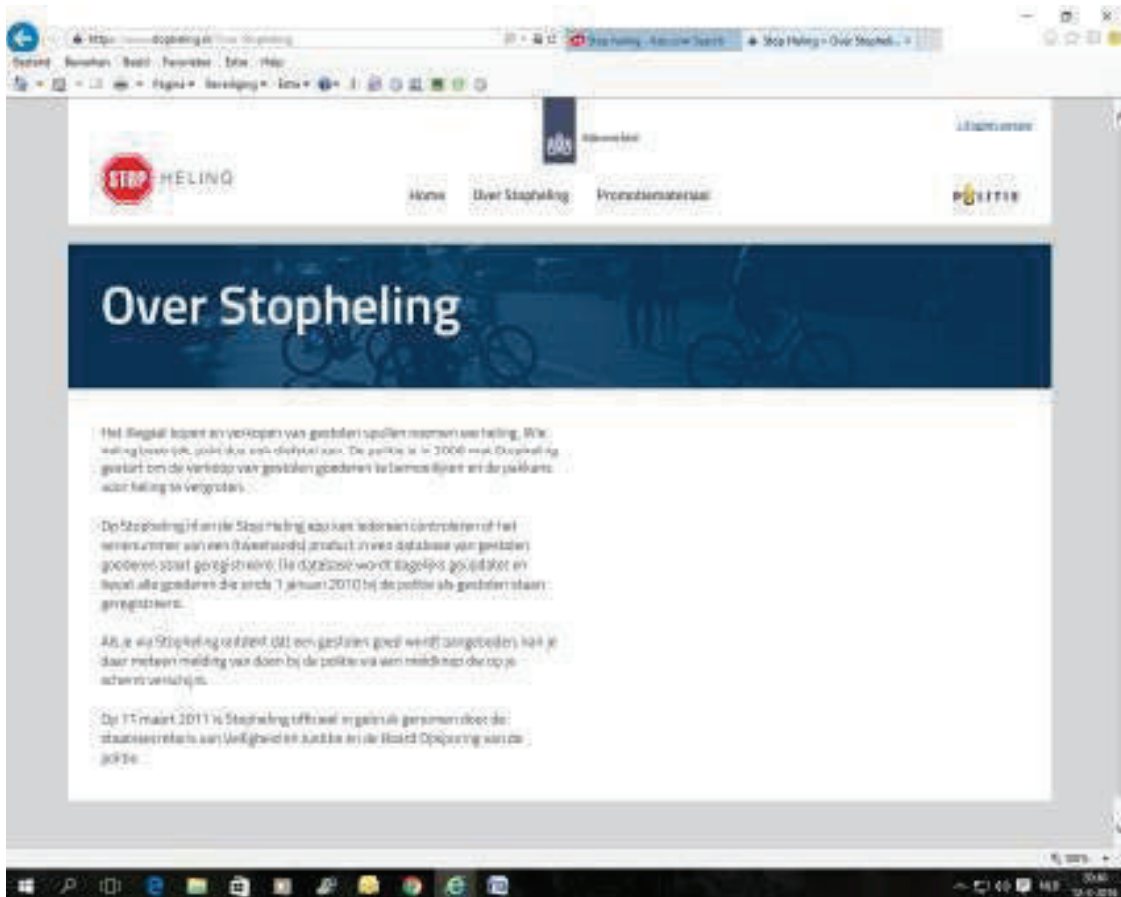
https://www.stopheling.nl/Over Stopheling

Stop heling - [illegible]

Stop Heling - Over Stophel...

Bestand Bewerken Beeld Favorieten Extra Help

Pagina Beveiliging Extra

Rijksoverheid

Uitgebreid zoeken

STOP HELING

Home Over Stopheling Promotiemateriaal

POLITIE

Over Stopheling

Het illegaal kopen en verkopen van gestolen spullen noemen we heling. Wie heling bewust pleegt, pleegt dus een strafbaar feit. De politie is in 2009 met Stopheling gestart om de verkoop van gestolen goederen te bemoeilijken en de pakkans voor heling te vergroten.

Op Stopheling.nl en de Stop Heling app kan iedereen controleren of het serienummer van een (tweedehands) product in een database van gestolen goederen staat geregistreerd. De database wordt dagelijks geüpdatet en bevat alle goederen die sinds 1 januari 2010 bij de politie als gestolen staan geregistreerd.

Als je via Stopheling ontdekt dat een gestolen goed wordt aangeboden, kan je daar meteen melding van doen bij de politie via een meldknop die op je scherm verschijnt.

Op 11 maart 2011 is Stopheling officieel in gebruik genomen door de staatssecretaris van Veiligheid en Justitie en de Board Opsporing van de politie.

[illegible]